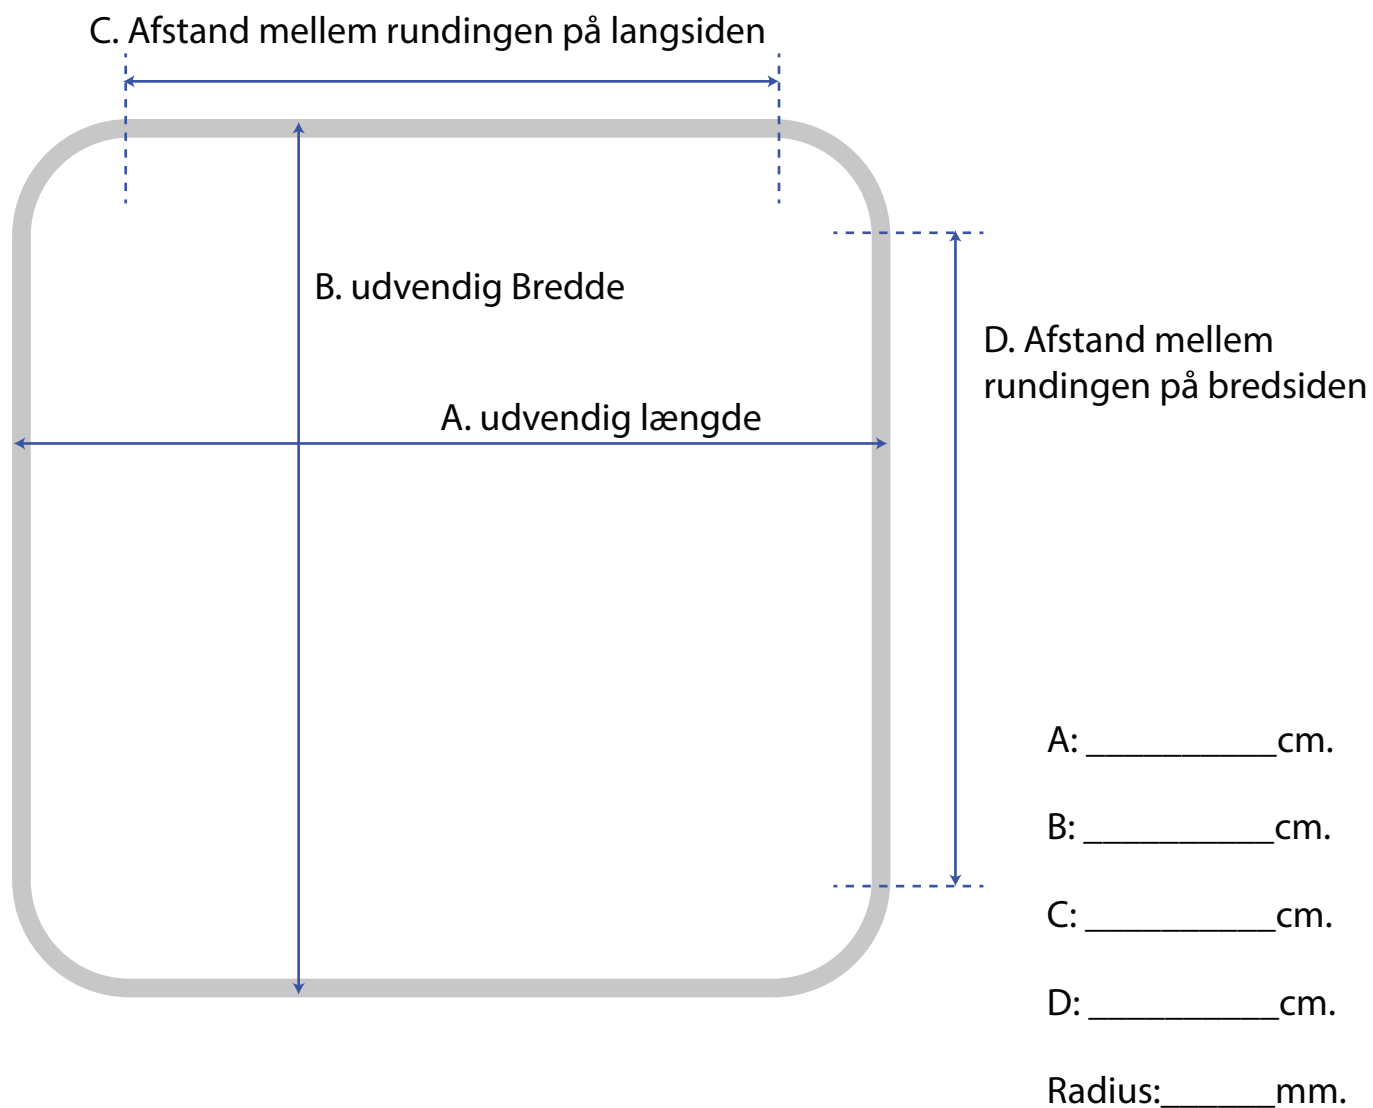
C. Afstand mellem rundingen på langsiden

B. udvendig Bredde

D. Afstand mellem rundingen på bredsiden

A. udvendig længde

A: ___________cm.

B: ___________cm.

C: ___________cm.

D: ___________cm.

Radius:______mm.